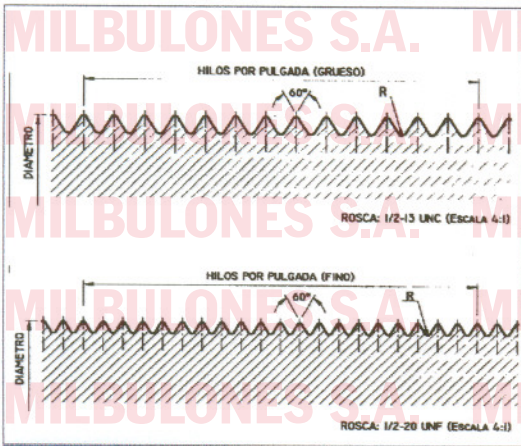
MILBULONES S.A. MI

HILOS POR PULGADA (GRUESO)

60°

R

DIAMETRO

MILBULONES S.A. MI

ROSCA: 1/2-13 UNC (Escala 4:1)

HILOS POR PULGADA (FINO)

60°

R

DIAMETRO

MILBULONES S.A. MI

MILBULONES S.A. MI

ROSCA: 1/2-20 UNF (Escala 4:1)